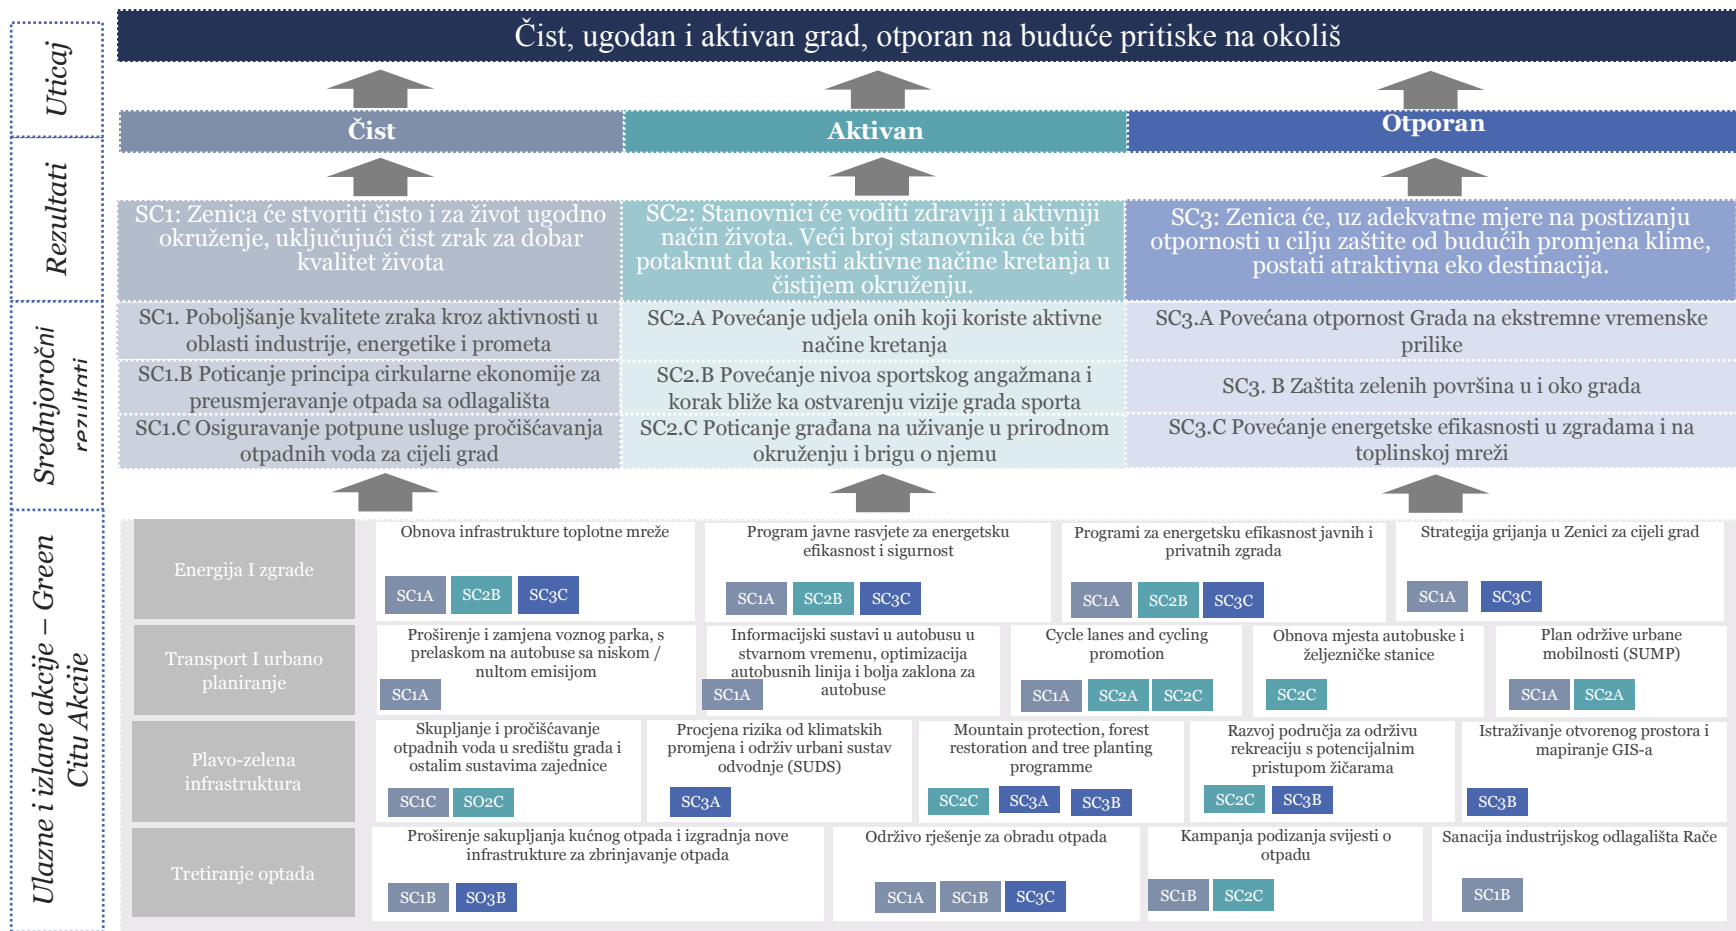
Uticaj

Rezultati

Srednjoročni rezultati

Ulazne i izlane akcije – Green Citu Akcie

Čist, ugodan i aktivan grad, otporan na buduće pritiske na okoliš

Čist

Aktivan

Otporan

SC1: Zenica će stvoriti čisto i za život ugodno okruženje, uključujući čist zrak za dobar kvalitet života

SC2: Stanovnici će voditi zdraviji i aktivniji način života. Veći broj stanovnika će biti potaknut da koristi aktivne načine kretanja u čistijem okruženju.

SC3: Zenica će, uz adekvatne mjere na postizanju otpornosti u cilju zaštite od budućih promjena klime, postati atraktivna eko destinacija.

SC1. Poboljšanje kvalitete zraka kroz aktivnosti u oblasti industrije, energetike i prometa

SC2.A Povećanje udjela onih koji koriste aktivne načine kretanja

SC3.A Povećana otpornost Grada na ekstremne vremenske prilike

SC1.B Poticanje principa cirkularne ekonomije za preusmjeravanje otpada sa odlagališta

SC2.B Povećanje nivoa sportskog angažmana i korak bliže ka ostvarenju vizije grada sporta

SC3. B Zaštita zelenih površina u i oko grada

SC1.C Osiguravanje potpune usluge pročišćavanja otpadnih voda za cijeli grad

SC2.C Poticanje građana na uživanje u prirodnom okruženju i brigu o njemu

SC3.C Povećanje energetske efikasnosti u zgradama i na toplinskoj mreži

Energija I zgrade

Obnova infrastrukture toplotne mreže
SC1A SC2B SC3C

Program javne rasvjete za energetsku efikasnost i sigurnost
SC1A SC2B SC3C

Programi za energetsku efikasnost javnih i privatnih zgrada
SC1A SC2B SC3C

Strategija grijanja u Zenici za cijeli grad
SC1A SC3C

Transport I urbano planiranje

Proširenje i zamjena voznog parka, s prelaskom na autobuse sa niskom / nultom emisijom
SC1A

Informacijski sustavi u autobusu u stvarnom vremenu, optimizacija autobusnih linija i bolja zaklona za autobuse
SC1A

Cycle lanes and cycling promotion
SC1A SC2A SC2C

Obnova mjesta autobuske i željezničke stanice
SC2C

Plan održive urbane mobilnosti (SUMP)
SC1A SC2A

Plavo-zelena infrastruktura

Skupljanje i pročišćavanje otpadnih voda u središtu grada i ostalim sustavima zajednice
SC1C SO2C

Procjena rizika od klimatskih promjena i održiv urbani sustav odvodnje (SUDS)
SC3A

Mountain protection, forest restoration and tree planting programme
SC2C SC3A SC3B

Razvoj područja za održivu rekreaciju s potencijalnim pristupom žičarama
SC2C SC3B

Istraživanje otvorenog prostora i mapiranje GIS-a
SC3B

Tretiranje optada

Proširenje sakupljanja kućnog otpada i izgradnja nove infrastrukture za zbrinjavanje otpada
SC1B SO3B

Održivo rješenje za obradu otpada
SC1A SC1B SC3C

Kampanja podizanja svijesti o otpadu
SC1B SC2C

Sanacija industrijskog odlagališta Rače
SC1B